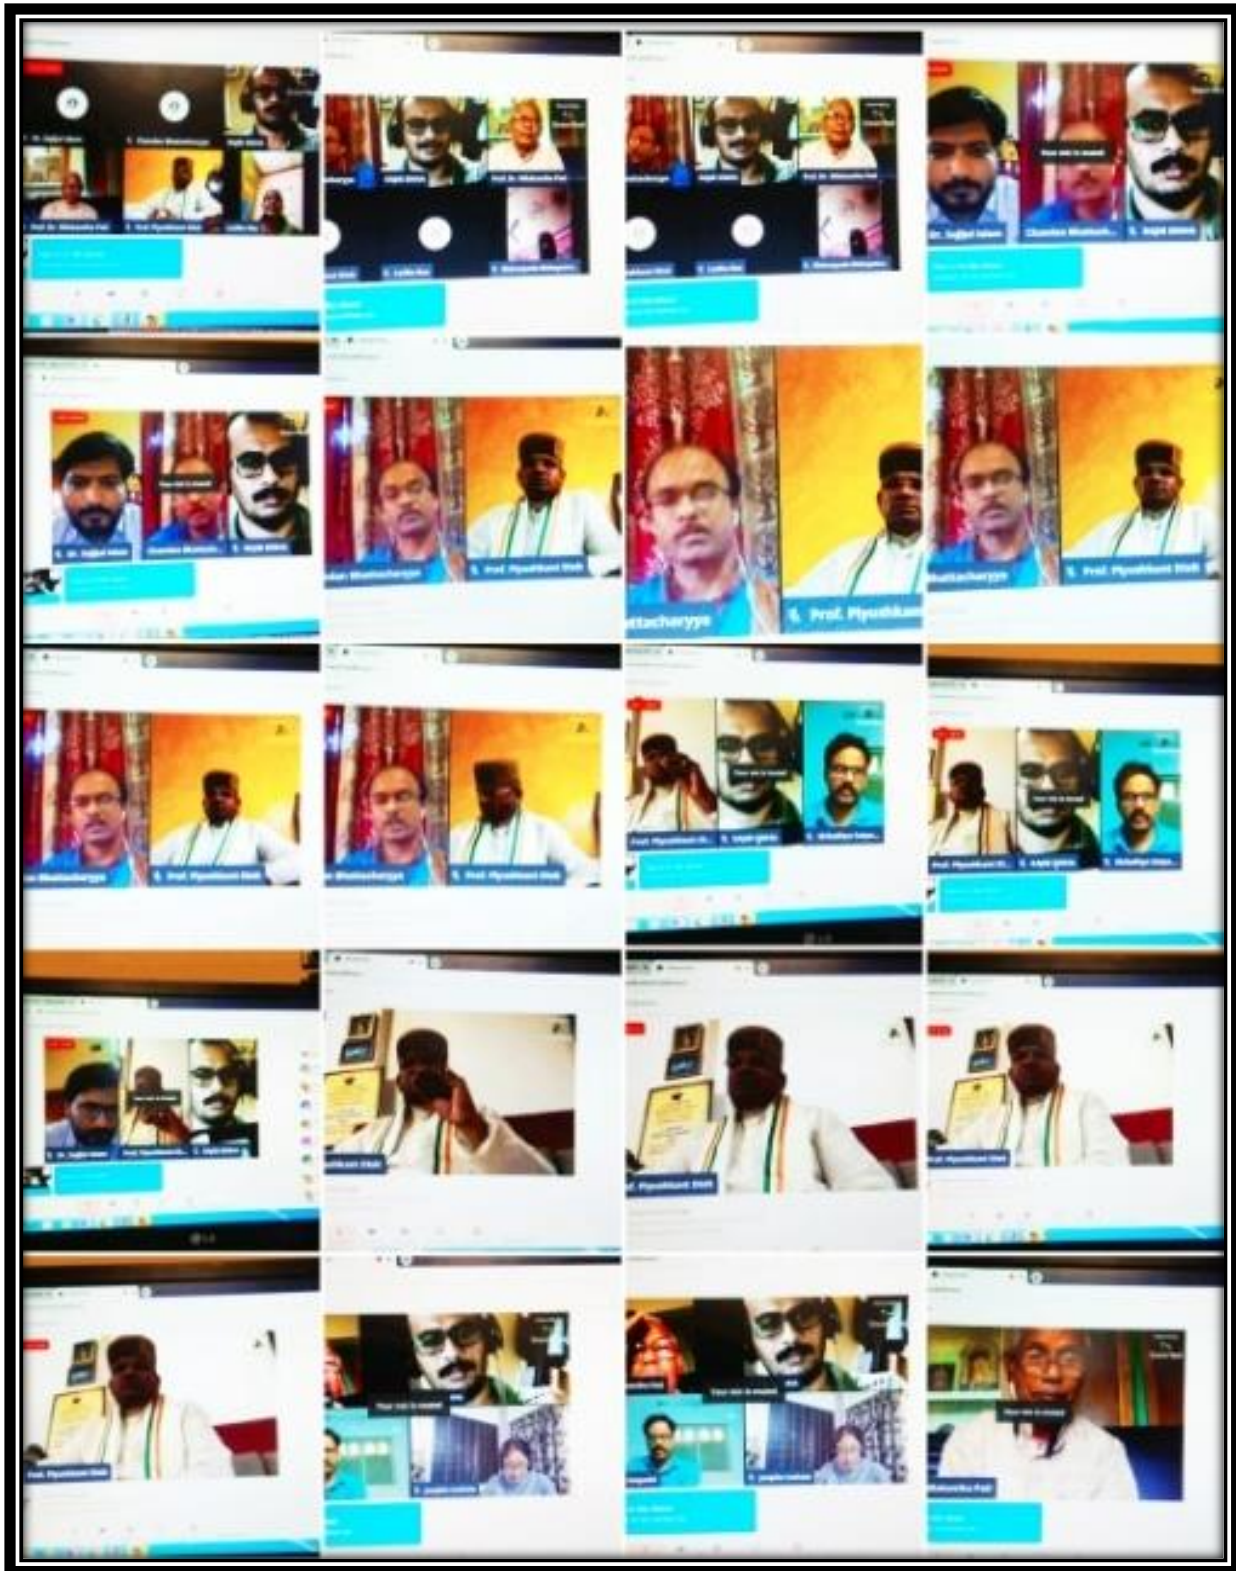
Dr. Sajjad Islam
Chandan Bhattacharyya
Prof. Dr. Bibhootibhushan Pal
Prof. Piyushkant Dixit
Lalita Rai
Sajal Ghosh
Bhattacharyya
Prof. Piyushkant Dixit
Dr. Sajjad Islam
Chandan Bhattacharyya
Sajal Ghosh
Chandan Bhattacharyya
Prof. Piyushkant Dixit
attacharyya
Prof. Piyushkant
Bhattacharyya
Prof. Piyushkant Dixit
Bhattacharyya
Prof. Piyushkant Dixit
Prof. Piyushkant Dixit
Sajal Ghosh
Prof. Piyushkant Dixit
Dr. Sajjad Islam
Sajal Ghosh
yushkant Dixit
Prof. Piyushkant Dixit
Prof. Piyushkant Dixit
Prof. Piyushkant Dixit
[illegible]